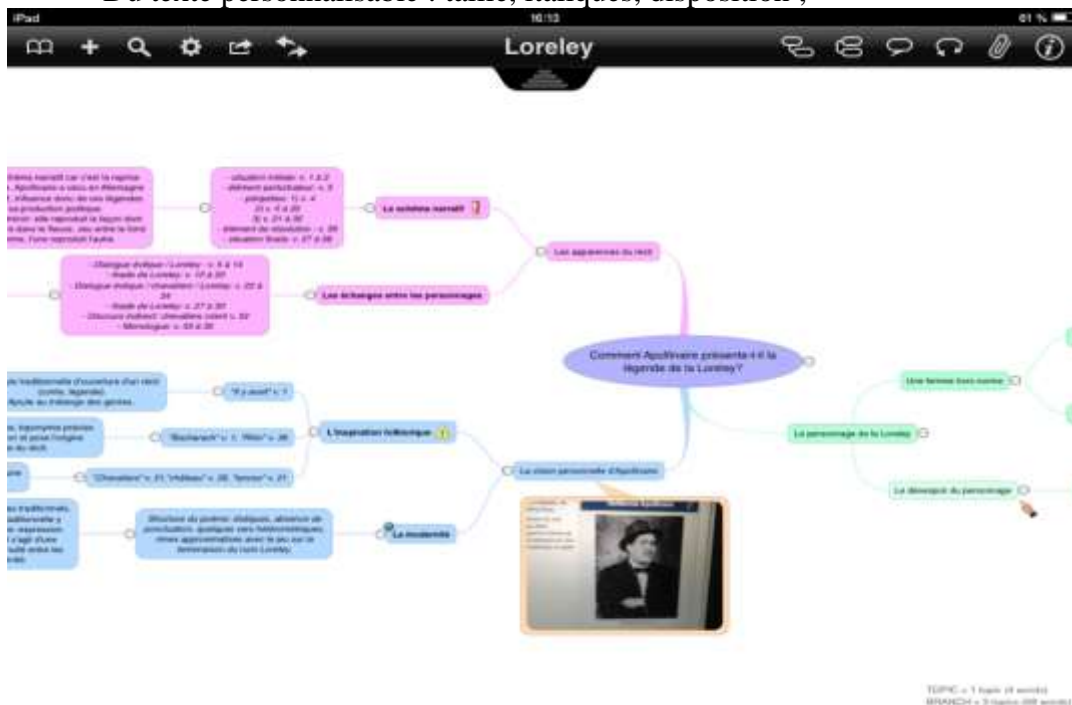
Du texte personnalisable : taille, italiques, disposition ;

iPad 16:13 61 %

Loreley

Comment Apollinaire présente-t-il la légende de la Loreley?

Les apparences du récit

Le schéma narratif

Les échanges entre les personnages

La vision personnelle d'Apollinaire

L'inspiration folklorique

"Il y avait" v. 1

"Bacharach" v. 1, "Rhin" v. 36

"Chevaliers" v. 21 "château" v. 26, "femme" v. 21

La modernité

Structure du poème: distiques, absence de ponctuation, quelques vers hétérométriques, rimes approximatives avec le jeu sur la terminaison du nom Loreley.

Le personnage de la Loreley

Une femme trop aimée

La dénouement du personnage

TOPIC = 1 topic (4 words)
BRANCH = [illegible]